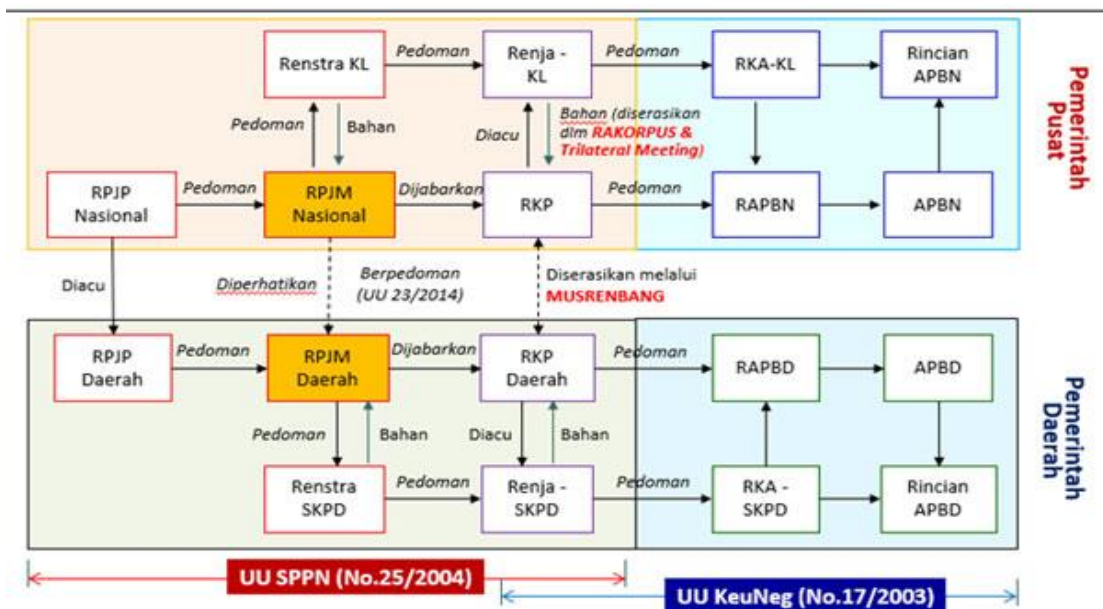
Renstra KL
Pedoman
Renja - KL
Pedoman
RKA-KL
Rincian APBN

Pemerintah Pusat

Pedoman
Bahan
Diacu
Bahan (diserasikan dlm RAKORPUS & Trilateral Meeting)

RPJP Nasional
Pedoman
RPJM Nasional
Dijabarkan
RKP
Pedoman
RAPBN
APBN

Diacu
Diperhatikan
Berpedoman (UU 23/2014)
Diserasikan melalui MUSRENBANG

RPJP Daerah
Pedoman
RPJM Daerah
Dijabarkan
RKP Daerah
Pedoman
RAPBD
APBD

Pemerintah Daerah

Pedoman
Bahan
Diacu
Bahan

Renstra SKPD
Pedoman
Renja - SKPD
Pedoman
RKA - SKPD
Rincian APBD

UU SPPN (No.25/2004)
UU KeuNeg (No.17/2003)